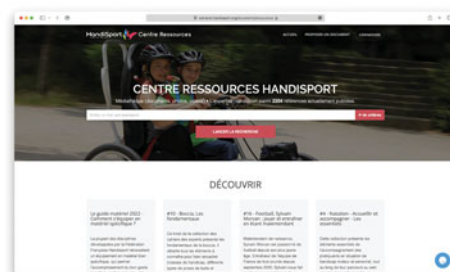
HandiSport Centre Ressources

ACCUEIL PROPOSER UN DOCUMENT CONNEXION

CENTRE RESSOURCES HANDISPORT

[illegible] 2004 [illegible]

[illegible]

LANCER LA RECHERCHE

DÉCOUVRIR

Le guide matériel 2022 : Comment s'équiper en matériel spécifique ?

#15 - Boccia. Les fondamentaux

#16 - Football. Sylvain Monier : jouer et entraîner en étant malentendant

#4 - Natation : Accueillir et accompagner : Les essentiels

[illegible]

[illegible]

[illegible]

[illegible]